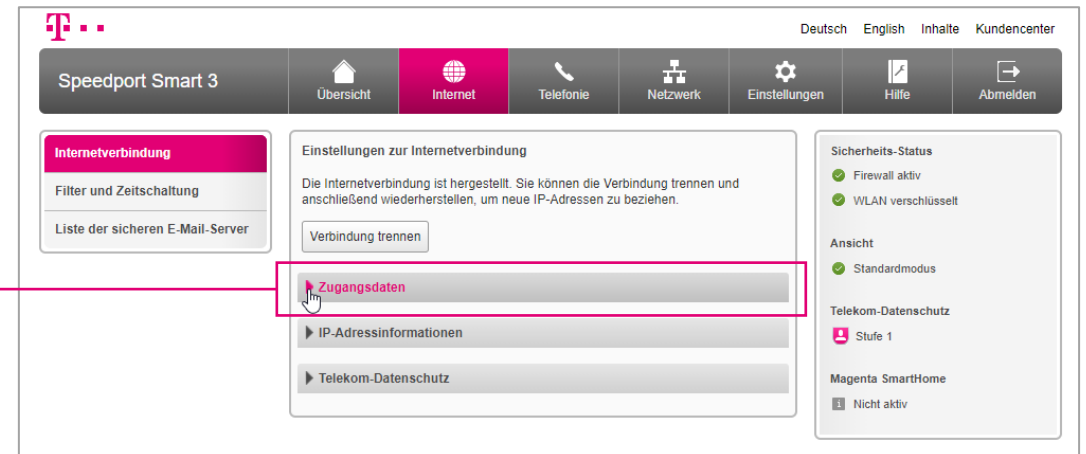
T · ·

Deutsch English Inhalte Kundencenter

Speedport Smart 3

Übersicht Internet Telefonie Netzwerk Einstellungen Hilfe Abmelden

Internetverbindung
Filter und Zeitschaltung
Liste der sicheren E-Mail-Server

Einstellungen zur Internetverbindung

Die Internetverbindung ist hergestellt. Sie können die Verbindung trennen und anschließend wiederherstellen, um neue IP-Adressen zu beziehen.

Verbindung trennen

Zugangsdaten

IP-Adressinformationen

Telekom-Datenschutz

Sicherheits-Status
Firewall aktiv
WLAN verschlüsselt

Ansicht
Standardmodus

Telekom-Datenschutz
Stufe 1

Magenta SmartHome
Nicht aktiv